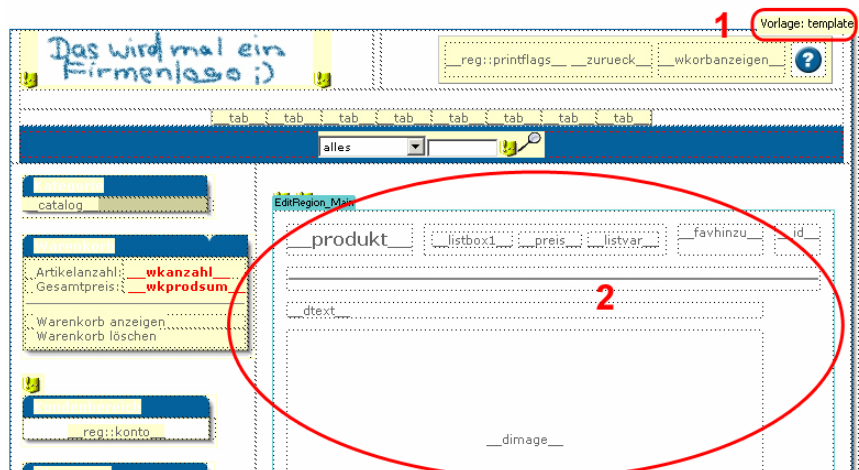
1 Vorlage: template

Das wird mal ein Firmenlogo ;)

__reg::printflags__ __zurueck__ __wkorbanzeigen__ ?

__tab__ __tab__ __tab__ __tab__ __tab__ __tab__ __tab__ __tab__

alles

__catalog__

EditRegion_Main

__produkt__ __listbox1__ __preis__ __listvar__ __favhinzu__ __id__

Artikelanzahl: __wkanzahl__
Gesamtpreis: __wkprodsum__

2

__dtext__

Warenkorb anzeigen
Warenkorb löschen

__reg::konto__

__dimage__